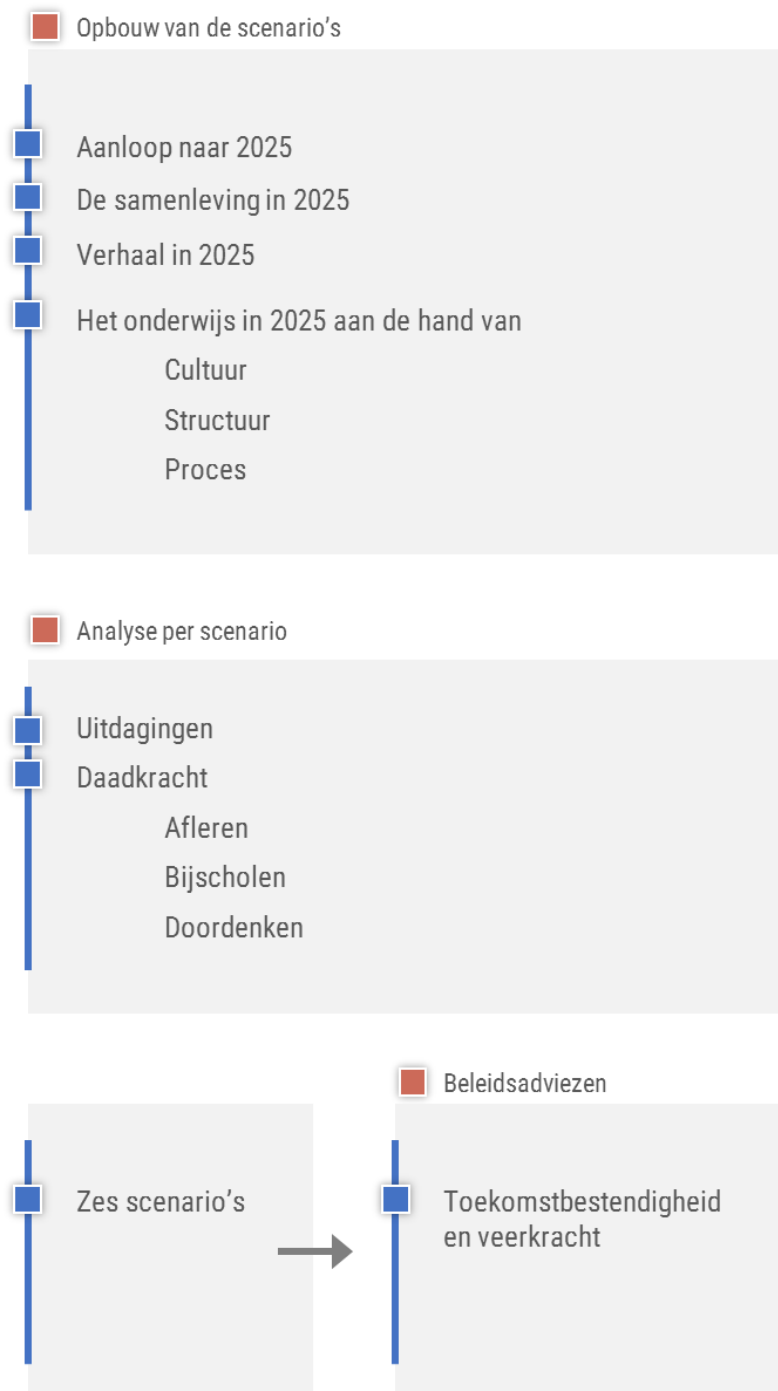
Opbouw van de scenario’s

Aanloop naar 2025

De samenleving in 2025

Verhaal in 2025

Het onderwijs in 2025 aan de hand van

Cultuur

Structuur

Proces

Analyse per scenario

Uitdagingen

Daadkracht

Afleren

Bijscholen

Doordenken

Zes scenario’s

Beleidsadviezen

Toekomstbestendigheid en veerkracht